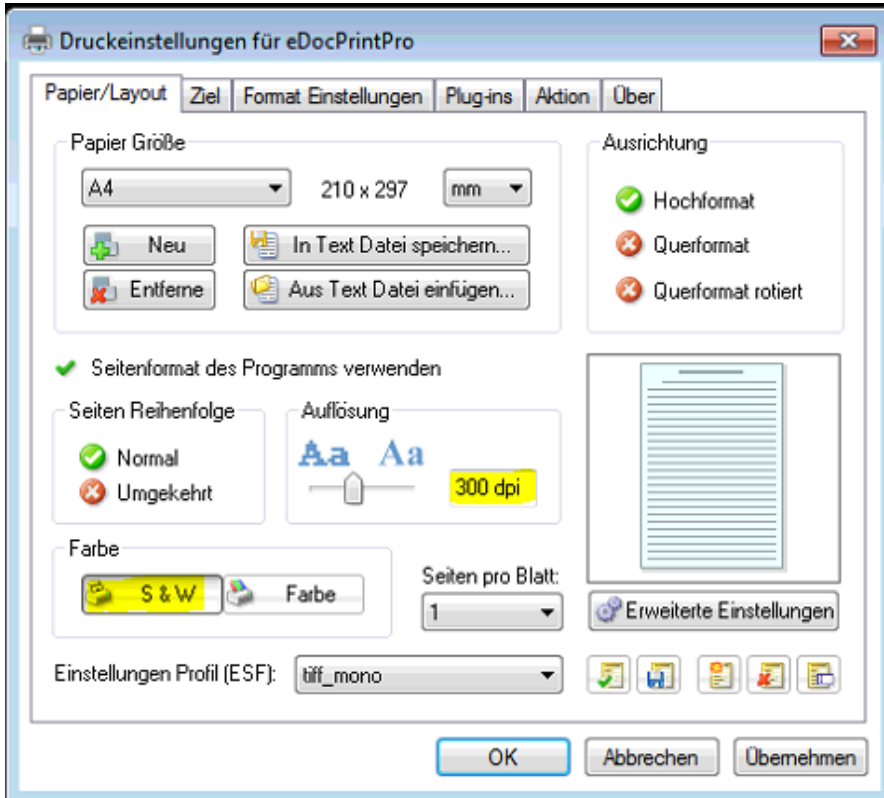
Druckeinstellungen für eDocPrintPro

Papier/Layout | Ziel | Format Einstellungen | Plug-ins | Aktion | Über

Papier Größe
A4
210 x 297
mm
Neu
In Text Datei speichern...
Entferne
Aus Text Datei einfügen...

Ausrichtung
Hochformat
Querformat
Querformat rotiert

Seitenformat des Programms verwenden

Seiten Reihenfolge
Normal
Umgekehrt

Auflösung
Aa Aa
300 dpi

Farbe
S & W
Farbe

Seiten pro Blatt:
1

Erweiterte Einstellungen

Einstellungen Profil (ESF):
tiff_mono

OK
Abbrechen
Übernehmen